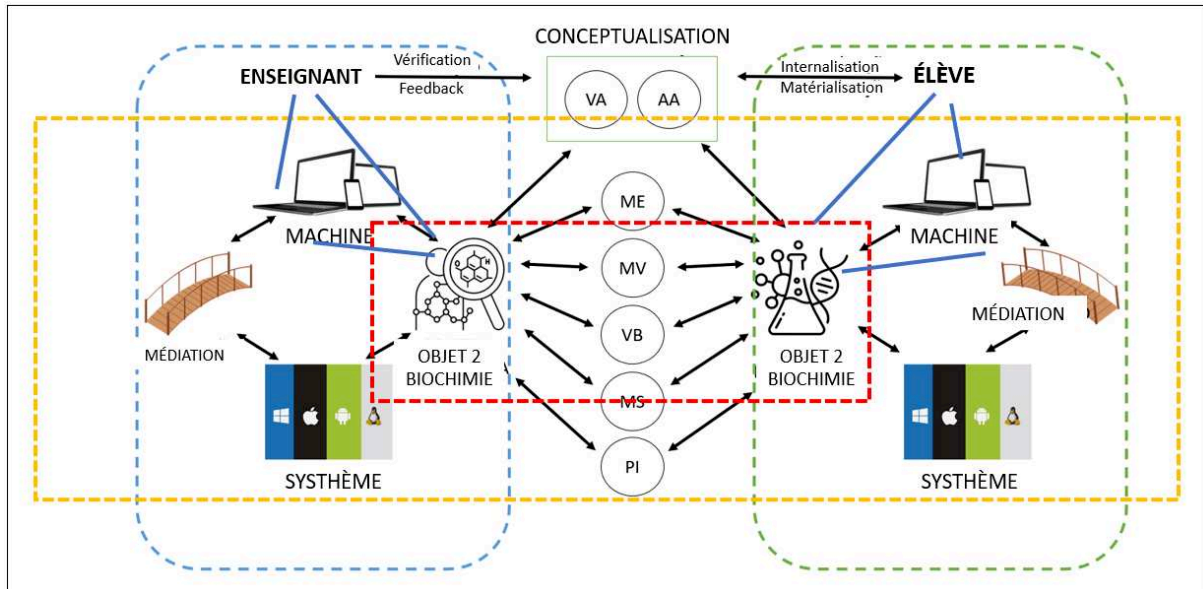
CONCEPTUALISATION

ENSEIGNANT

Vérification

Feedback

VA

AA

Internalisation

Matérialisation

ÉLÈVE

ME

MACHINE

MV

MACHINE

VB

MÉDIATION

MÉDIATION

OBJET 2 BIOCHIMIE

MS

OBJET 2 BIOCHIMIE

PI

SYSTHÈME

SYSTHÈME